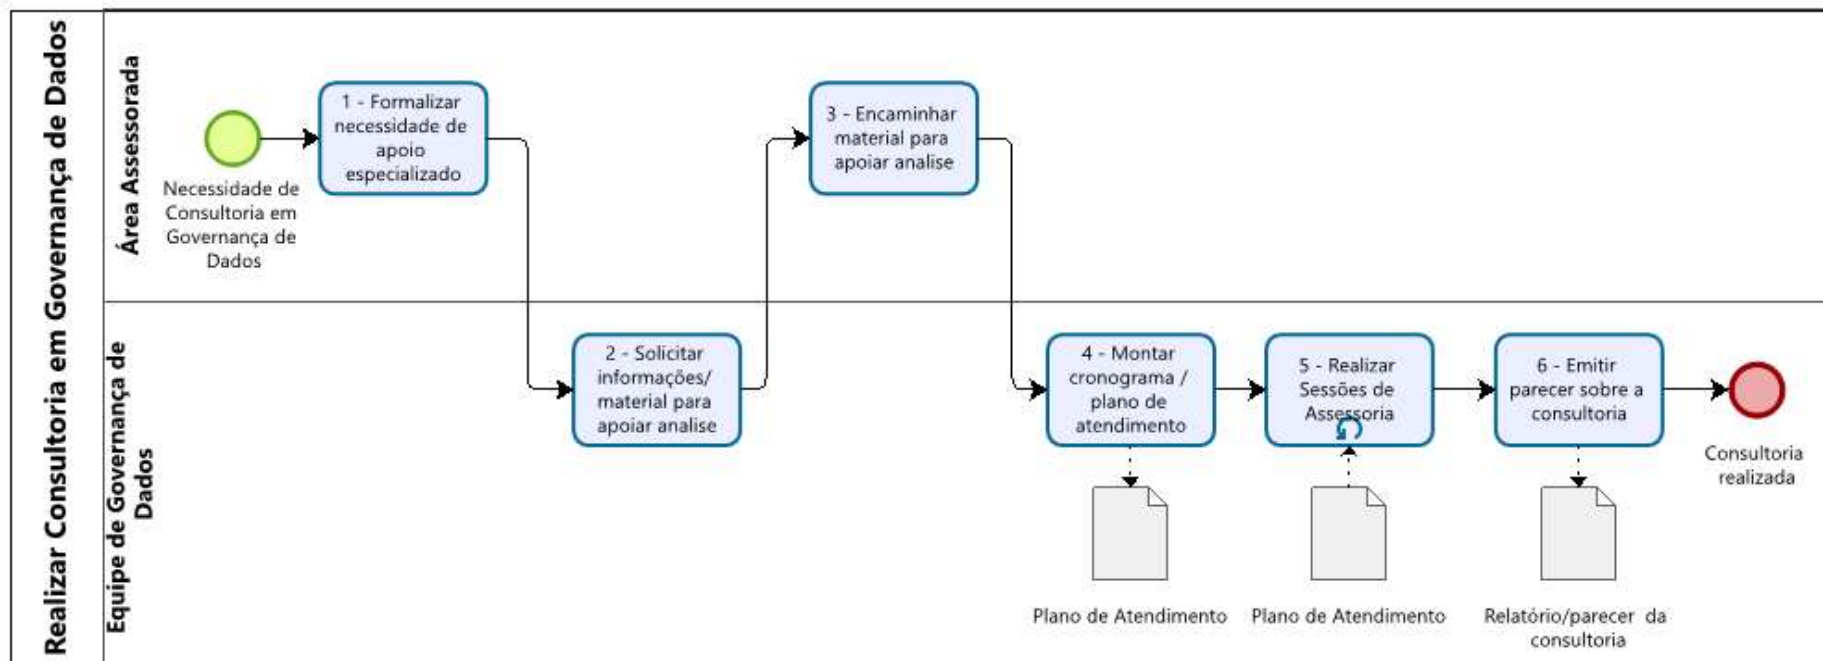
Realizar Consultoria em Governança de Dados

Área Assessorada

Necessidade de Consultoria em Governança de Dados

1 - Formalizar necessidade de apoio especializado

3 - Encaminhar material para apoiar analise

Equipe de Governança de Dados

2 - Solicitar informações/ material para apoiar analise

4 - Montar cronograma / plano de atendimento

5 - Realizar Sessões de Assessoria

6 - Emitir parecer sobre a consultoria

Consultoria realizada

Plano de Atendimento

Plano de Atendimento

Relatório/parecer da consultoria